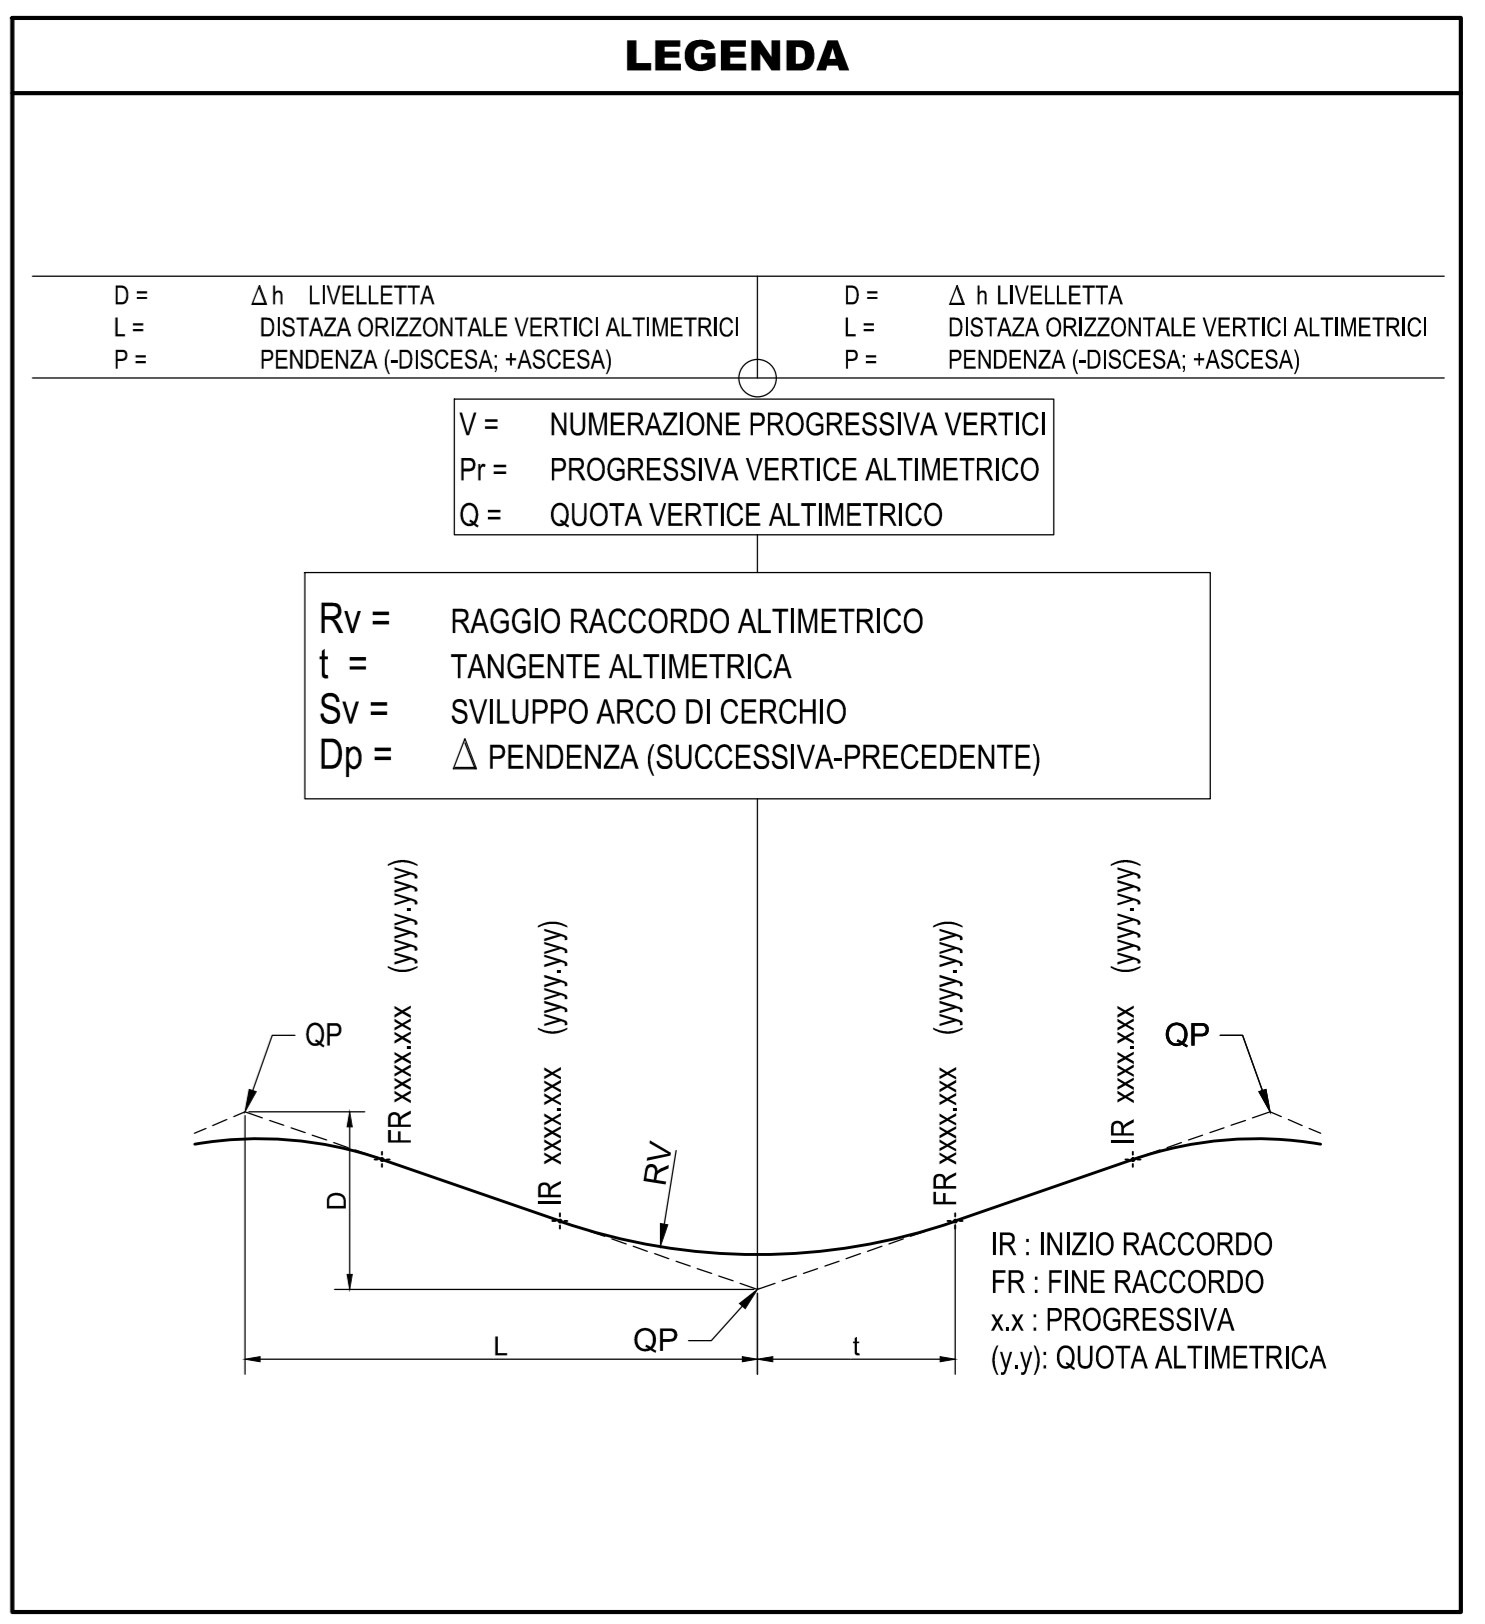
LEGENDA

| D = | $\Delta$ h LIVELLETTA | D = | $\Delta$ h LIVELLETTA |
|---|---|---|---|
| L = | DISTAZA ORIZZONTALE VERTICI ALTIMETRICI | L = | DISTAZA ORIZZONTALE VERTICI ALTIMETRICI |
| P = | PENDENZA (-DISCESA; +ASCESA) | P = | PENDENZA (-DISCESA; +ASCESA) |

V = NUMERAZIONE PROGRESSIVA VERTICI
Pr = PROGRESSIVA VERTICE ALTIMETRICO
Q = QUOTA VERTICE ALTIMETRICO

Rv = RAGGIO RACCORDO ALTIMETRICO
t = TANGENTE ALTIMETRICA
Sv = SVILUPPO ARCO DI CERCHIO
Dp = $\Delta$ PENDENZA (SUCCESSIVA-PRECEDENTE)

QP
FR xxxx.xxx (yyyy.yyy)
IR xxxx.xxx (yyyy.yyy)
RV
FR xxxx.xxx (yyyy.yyy)
IR xxxx.xxx (yyyy.yyy)
QP
D
QP
L
t

IR : INIZIO RACCORDO
FR : FINE RACCORDO
x.x : PROGRESSIVA
(y.y): QUOTA ALTIMETRICA